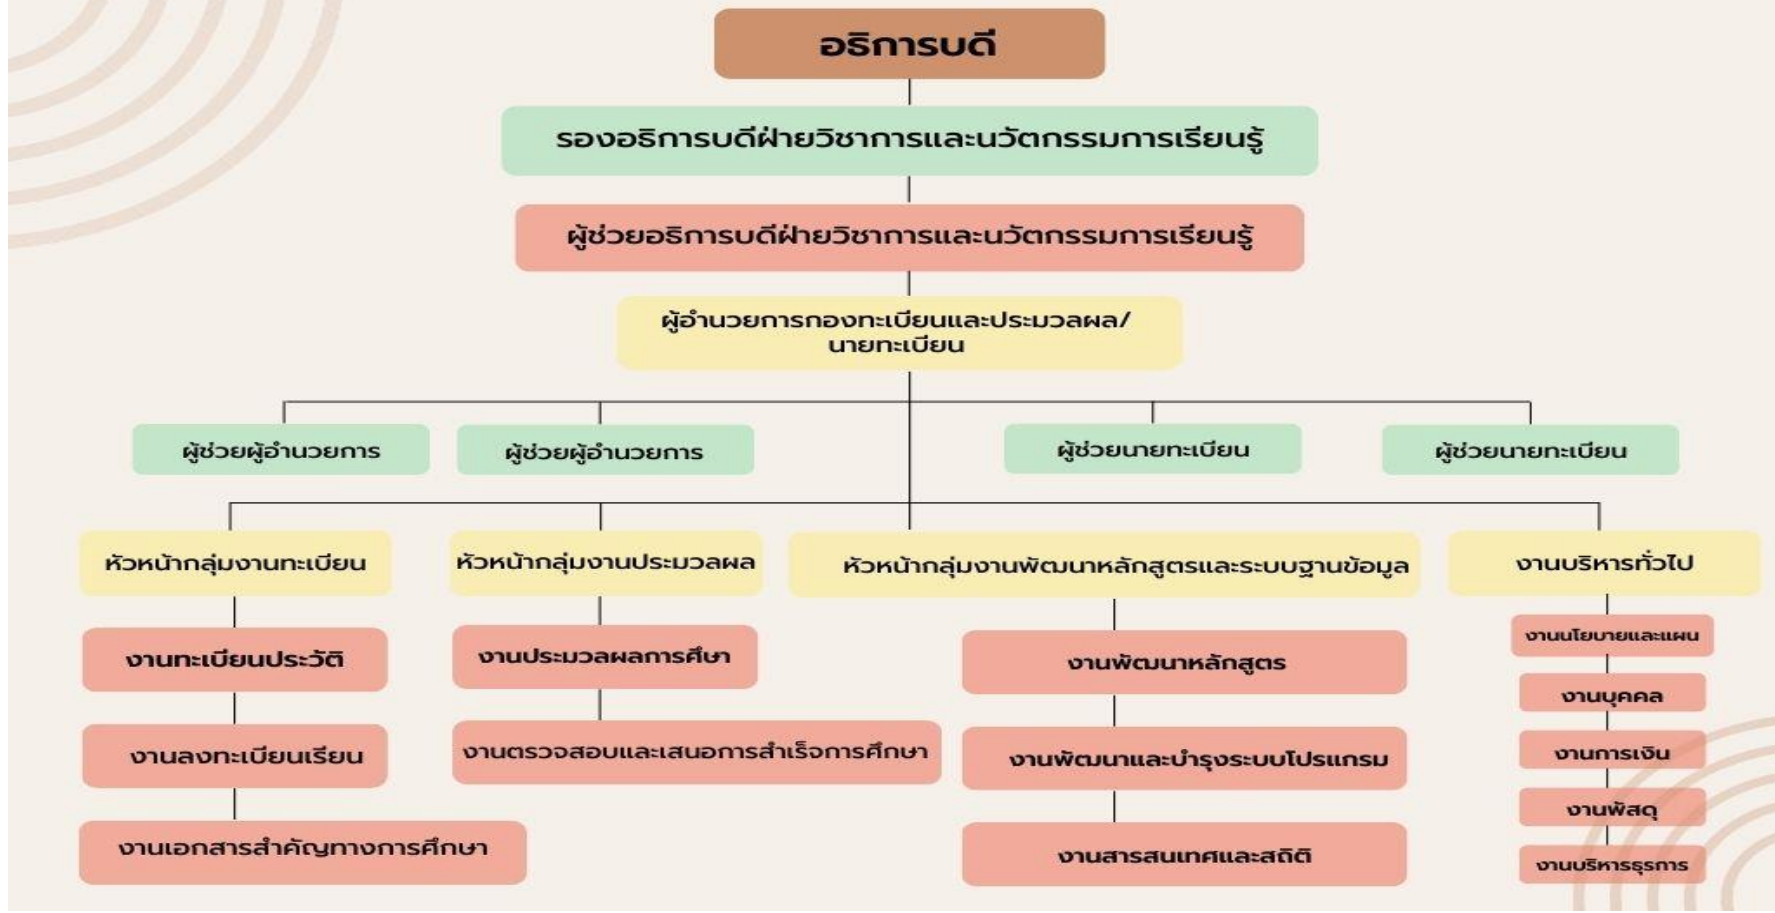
อธิการบดี

รองอธิการบดีฝ่ายวิชาการและนวัตกรรมการเรียนรู้

ผู้ช่วยอธิการบดีฝ่ายวิชาการและนวัตกรรมการเรียนรู้

ผู้อำนวยการกองทะเบียนและประมวลผล/ นายทะเบียน

ผู้ช่วยผู้อำนวยการ

ผู้ช่วยผู้อำนวยการ

ผู้ช่วยนายทะเบียน

ผู้ช่วยนายทะเบียน

หัวหน้ากลุ่มงานทะเบียน

งานทะเบียนประวัติ

งานลงทะเบียนเรียน

งานเอกสารสำคัญทางการศึกษา

หัวหน้ากลุ่มงานประมวลผล

งานประมวลผลการศึษา

งานตรวจสอบและเสนอการสำเร็จการศึกษา

หัวหน้ากลุ่มงานพัฒนาหลักสูตรและระบบฐานข้อมูล

งานพัฒนาหลักสูตร

งานพัฒนาและบำรุงระบบโปรแกรม

งานสารสนเทศและสถิติ

งานบริหารทั่วไป

งานนโยบายและแผน

งานบุคคล

งานการเงิน

งานพัสดุ

งานบริหารธุรการ